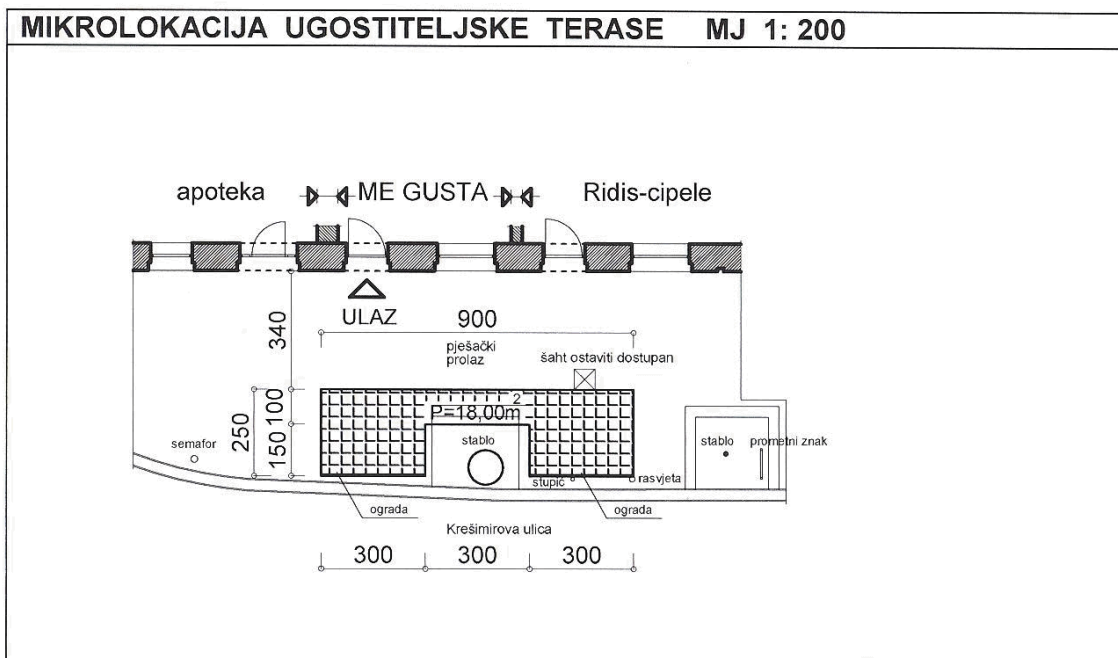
MIKROLOKACIJA UGOSTITELJSKE TERASE MJ 1: 200

apoteka

ME GUSTA

Ridis-cipele

ULAZ

340

900

pješački prolaz

šaht ostaviti dostupan

250

100

150

$P=18,00m^2$

semafor

stablo

stablo

prometni znak

stupić

rasvjeta

ograda

ograda

Krešimirova ulica

300

300

300